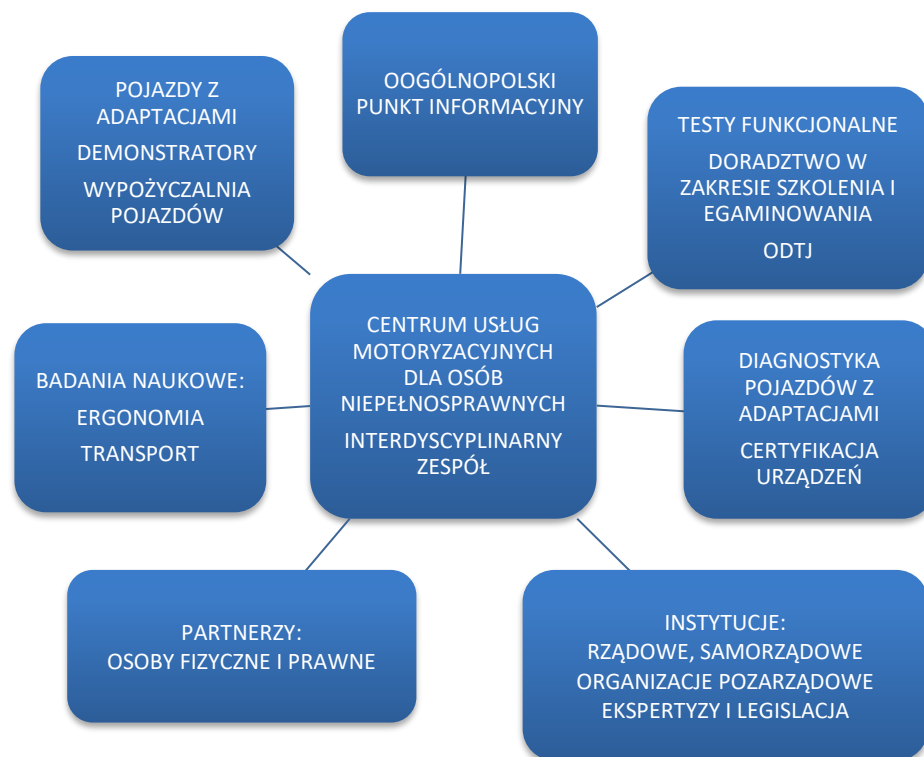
POJAZDY Z ADAPTACJAMI

DEMONSTRATORY

WYPOŻYCZALNIA POJAZDÓW

OOGÓLNOPOLSKI PUNKT INFORMACYJNY

TESTY FUNKCJONALNE

DORADZTWO W ZAKRESIE SZKOLENIA I EGAMINOWANIA

ODTJ

BADANIA NAUKOWE:

ERGONOMIA

TRANSPORT

CENTRUM USŁUG MOTORYZACYJNYCH DLA OSÓB NIEPEŁNOSPRAWNYCH

INTERDYSCYPLINARNY ZESPÓŁ

DIAGNOSTYKA POJAZDÓW Z ADAPTACJAMI

CERTYFIKACJA URZĄDZEŃ

PARTNERZY:
OSOBY FIZYCZNE I PRAWNE

INSTYTUCJE:
RZĄDOWE, SAMORZĄDOWE
ORGANIZACJE POZARZĄDOWE
EKSPERTYZY I LEGISLACJA